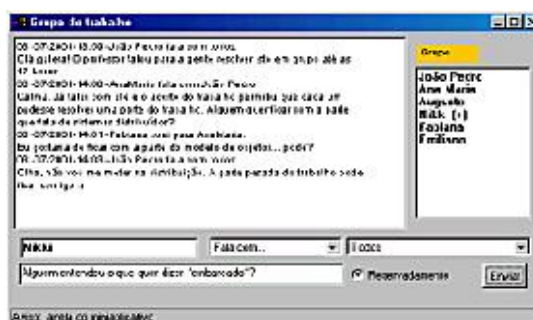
Grupo de trabalho

03-07-2001- 13:00 - João Pedro fala com todos
Olá galera! O professor falou para a gente resolver ele em grupo até as 17 horas
03-07-2001- 14:00 - Ana Maria fala com João Pedro
Katina, Já falei com ele e o aceite do trabalho foi permitido que cada um pudesse resolver uma parte do trabalho. Alguém quer ficar com a parte que fala de sistemas distribuídos?
03-07-2001- 14:01 - Fabiana fala com Ana Maria
Eu gostaria de ficar com a parte do modelo de objetos...pode?
03-07-2001- 14:03 - João Pedro fala com todos
Olha, vão ver me mudar na distribuição. A cada parada do trabalho seria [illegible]

Grupo
João Pedro
Ana Maria
Augusto
Nikki [+]
Fabiana
Emilson

Nikki
Fala com...
Todos
Alguém entendeu o que quer dizer "embarcado"?
Reservadamente
Enviar

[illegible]